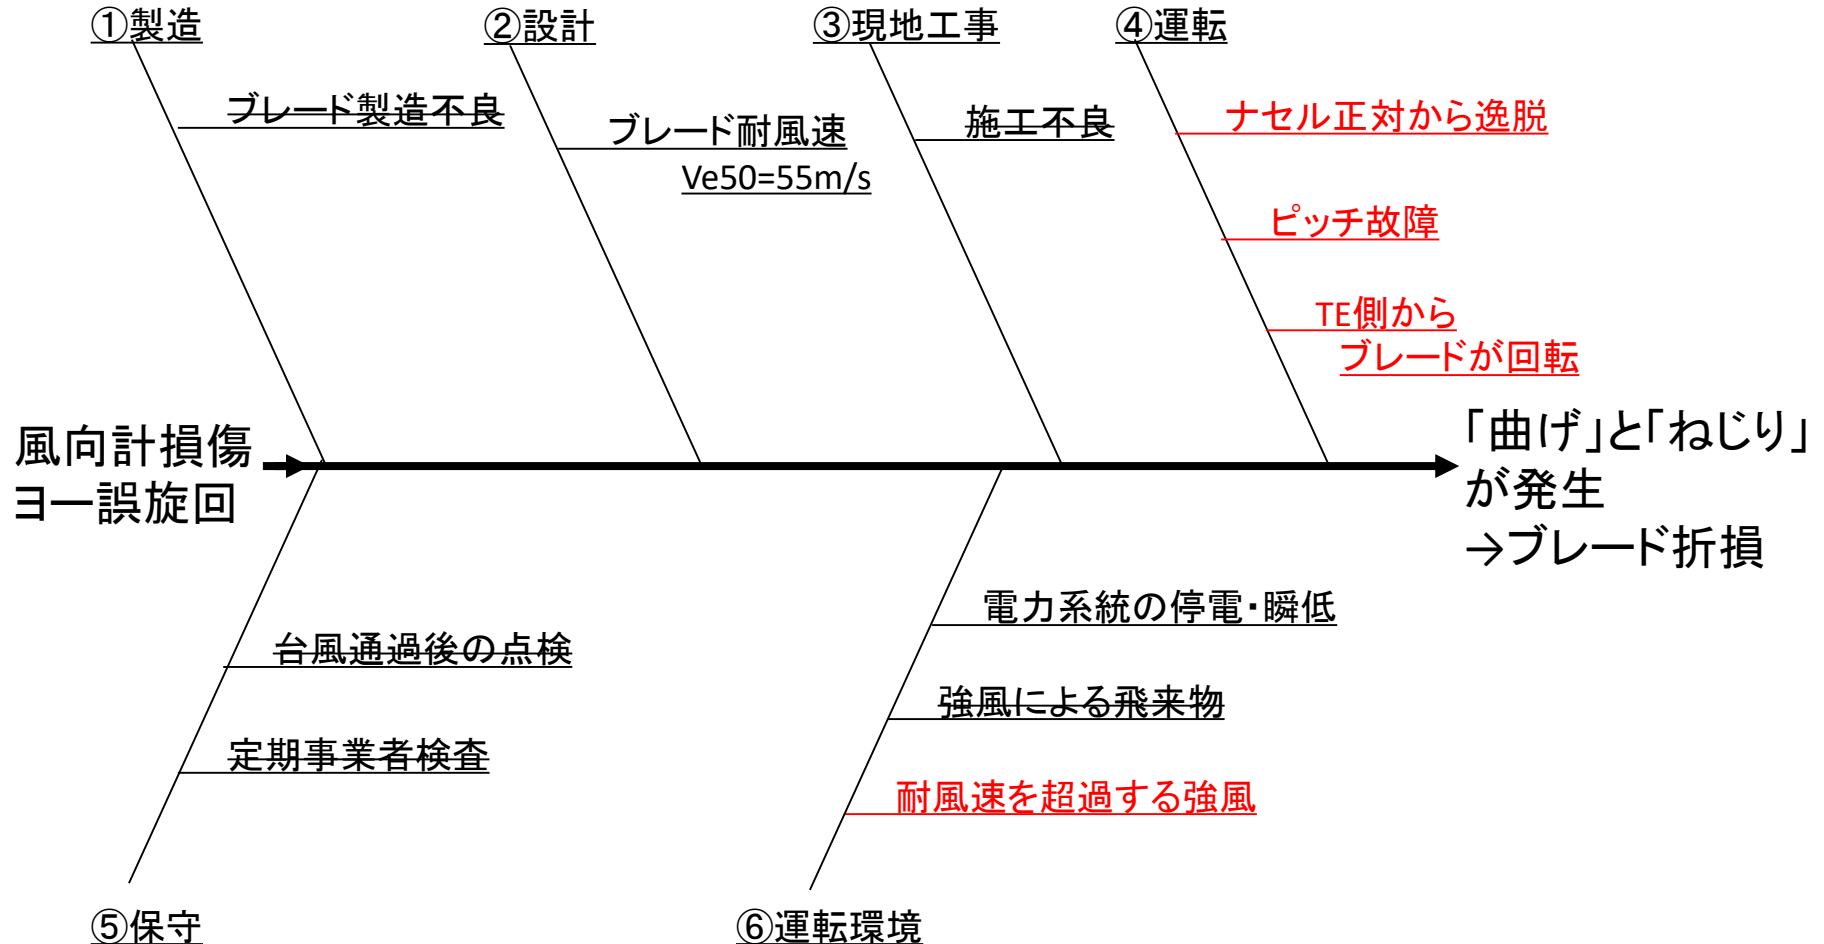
①製造

ブレード製造不良

②設計

ブレード耐風速
Ve50=55m/s

③現地工事

施工不良

④運転

ナセル正対から逸脱

ピッチ故障

TE側から
ブレードが回転

風向計損傷
ヨー誤旋回

「曲げ」と「ねじり」
が発生
→ブレード折損

台風通過後の点検

定期事業者検査

⑤保守

電力系統の停電・瞬低

強風による飛来物

耐風速を超過する強風

⑥運転環境